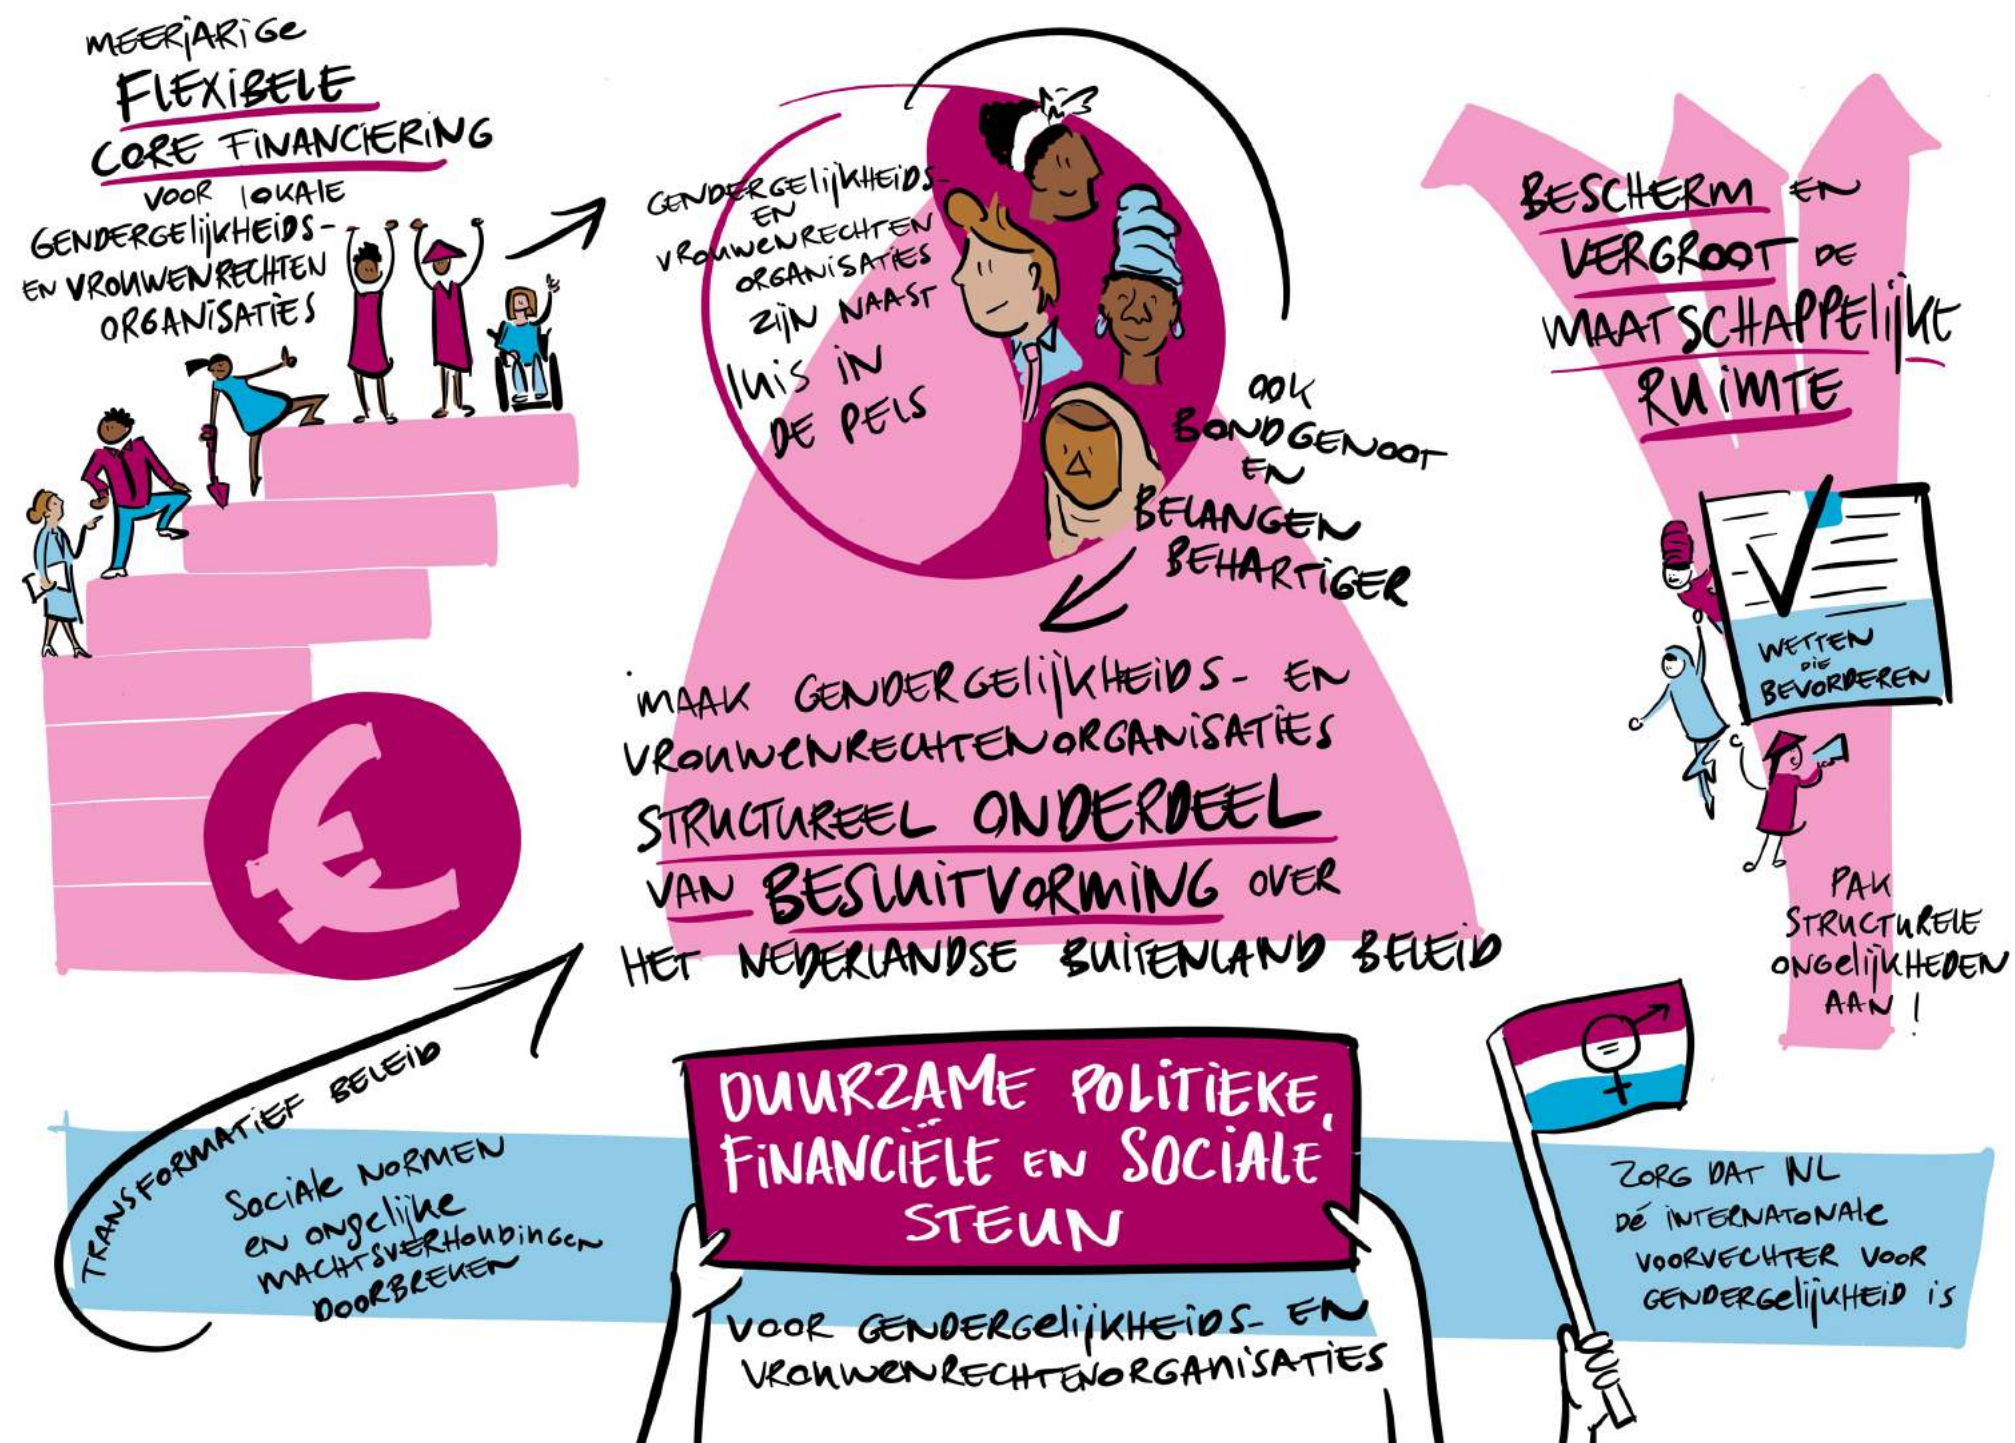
MEERJARIGE FLEXIBELE CORE FINANCIERING VOOR LOKALE GENDERGELIJKHEIDS- EN VROUWENRECHTEN ORGANISATIES

GENDERGELIJKHEIDS- EN VROUWENRECHTEN ORGANISATIES ZIJN NAAST LUIS IN DE PELS

OOK BONDGENOOT EN BELANGEN BEHARTIGER

BESCHERM EN VERGROOT DE MAATSCHAPPELIJKE RUIMTE

WETTEN DIE BEVORDEREN

MAAK GENDERGELIJKHEIDS- EN VROUWENRECHTENORGANISATIES STRUCTUREEL ONDERDEEL VAN BESLUITVORMING OVER HET NEDERLANDSE BUITENLAND BELEID

PAK STRUCTURELE ONGELIJKHEDEN AAN!

TRANSFORMATIEF BELEID

SOCIALE NORMEN EN ONGELIJKE MACHTSVERHOUDINGEN DOORBREKEN

DUURZAME POLITIEKE, FINANCIËLE EN SOCIALE STEUN

VOOR GENDERGELIJKHEIDS- EN VROUWENRECHTENORGANISATIES

ZORG DAT NL DÉ INTERNATONALE VOORVECHTER VOOR GENDERGELIJKHEID IS